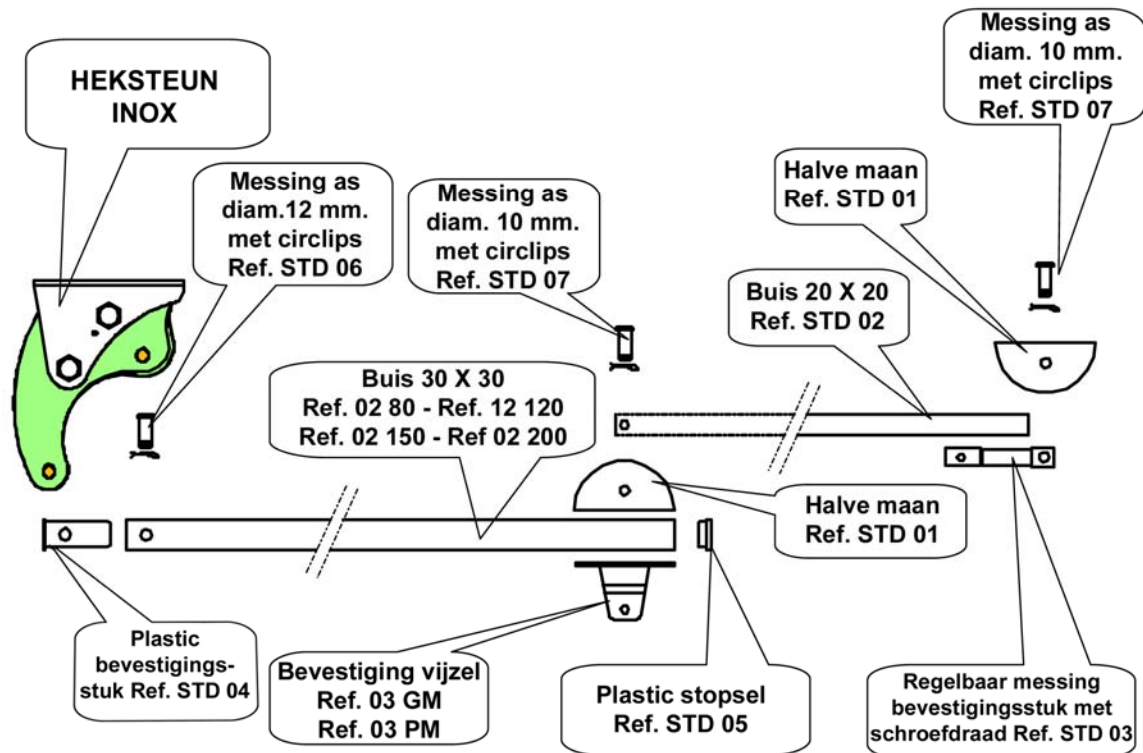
HEKSTEUN INOX

Messing as diam. 10 mm. met circlips Ref. STD 07

Halve maan Ref. STD 01

Messing as diam.12 mm. met circlips Ref. STD 06

Messing as diam. 10 mm. met circlips Ref. STD 07

Buis 20 X 20 Ref. STD 02

Buis 30 X 30 Ref. 02 80 - Ref. 12 120 Ref. 02 150 - Ref 02 200

Halve maan Ref. STD 01

Plastic bevestigingsstuk Ref. STD 04

Bevestiging vijzel Ref. 03 GM Ref. 03 PM

Plastic stopsel Ref. STD 05

Regelbaar messing bevestigingsstuk met schroefdraad Ref. STD 03